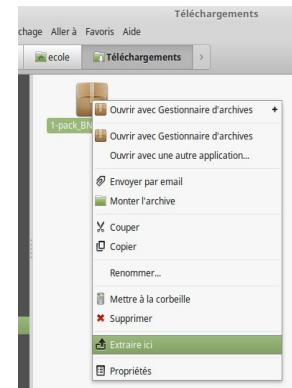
Téléchargements
chage Aller à Favoris Aide
ecole
Téléchargements
1-pack_BN
Ouvrir avec Gestionnaire d'archives
Ouvrir avec Gestionnaire d'archives
Ouvrir avec une autre application...
Envoyer par email
Monter l'archive
Couper
Copier
Renommer...
Mettre à la corbeille
Supprimer
Extraire ici
Propriétés